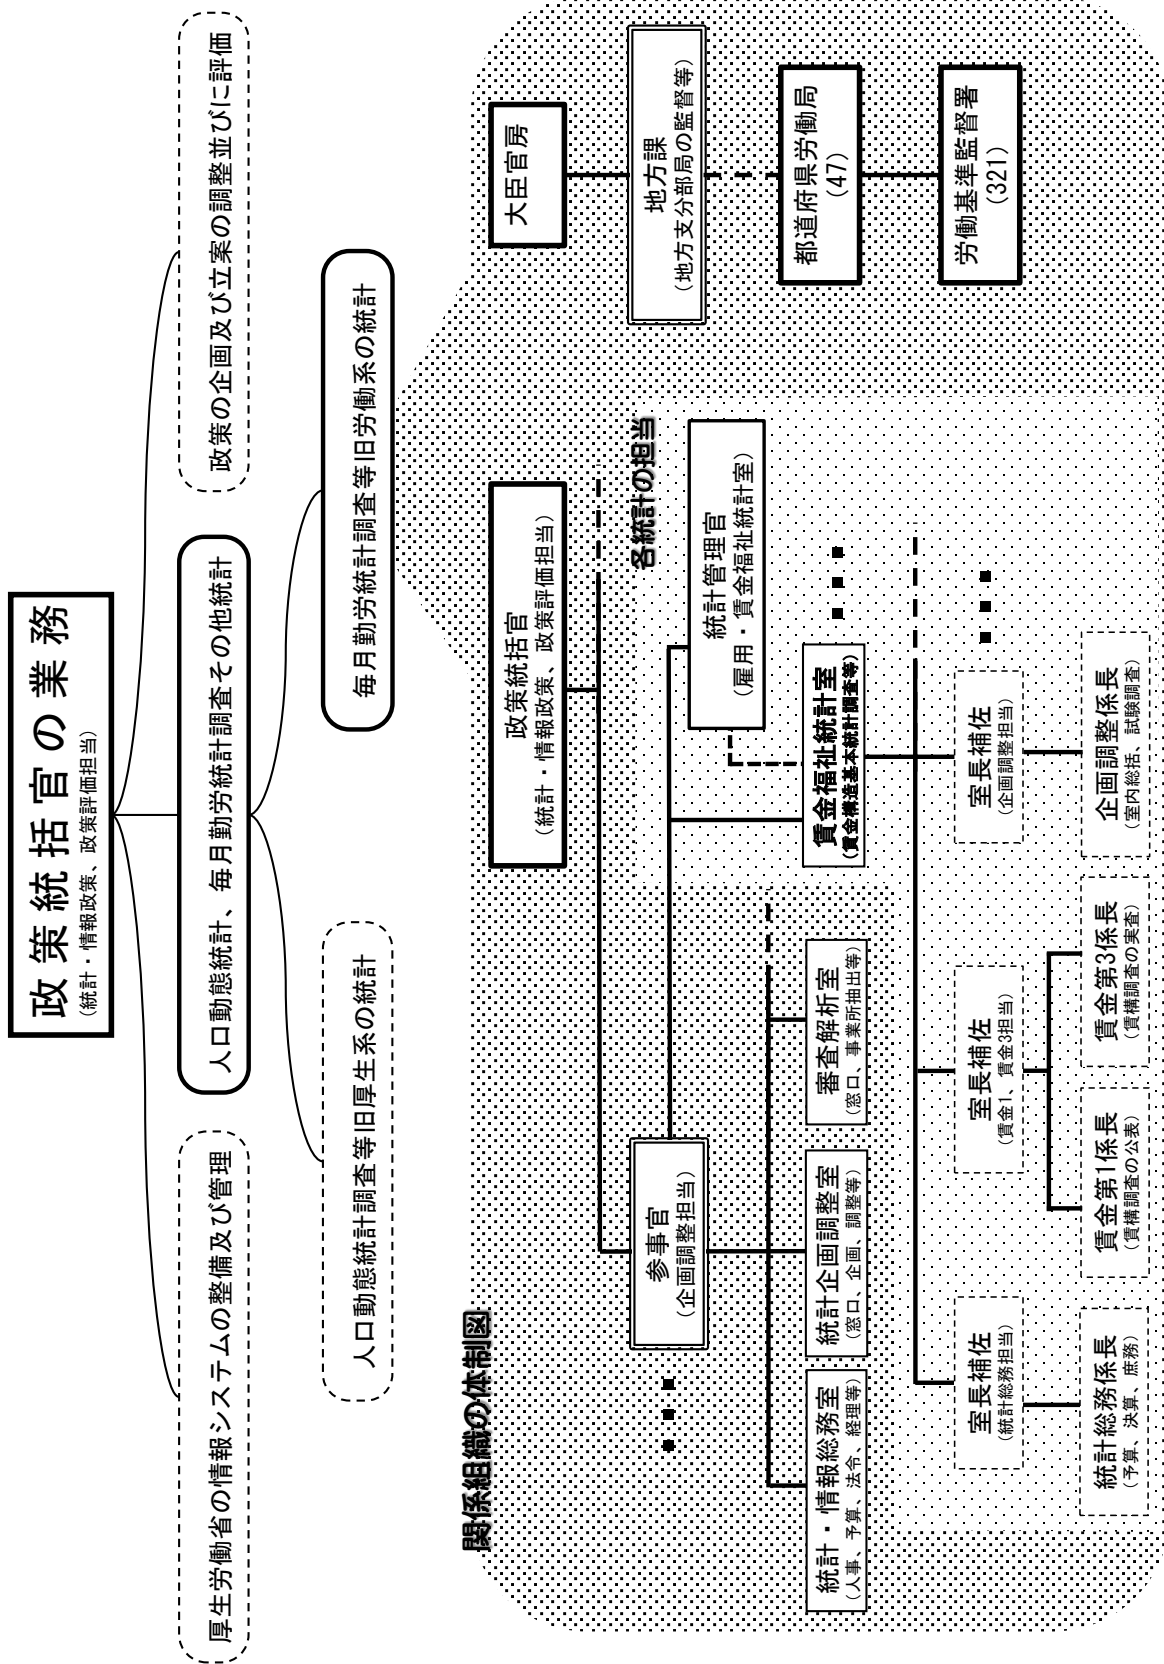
政策統括官の業務
（統計・情報政策、政策評価担当）

厚生労働省の情報システムの整備及び管理

人口動態統計調査等旧厚生系の統計

人口動態統計、毎月勤労統計調査その他統計

毎月勤労統計調査等旧労働系の統計

政策の企画及び立案の調整並びに評価

関係組織の体制図

政策統括官
（統計・情報政策、政策評価担当）

参事官
（企画調整担当）

統計・情報総務室
（人事、予算、法令、経理等）

統計企画調整室
（窓口、企画、調整等）

審査解析室
（窓口、事業所抽出等）

各統計の担当

統計管理官
（雇用・賃金福祉統計室）

賃金福祉統計室
（賃金構造基本統計調査等）

室長補佐
（統計総務担当）

統計総務係長
（予算、決算、庶務）

室長補佐
（賃金1、賃金3担当）

賃金第1係長
（賃構調査の公表）

賃金第3係長
（賃構調査の実査）

室長補佐
（企画調整担当）

企画調整係長
（室内総括、試験調査）

大臣官房

地方課
（地方支分部局の監督等）

都道府県労働局
（47）

労働基準監督署
（321）